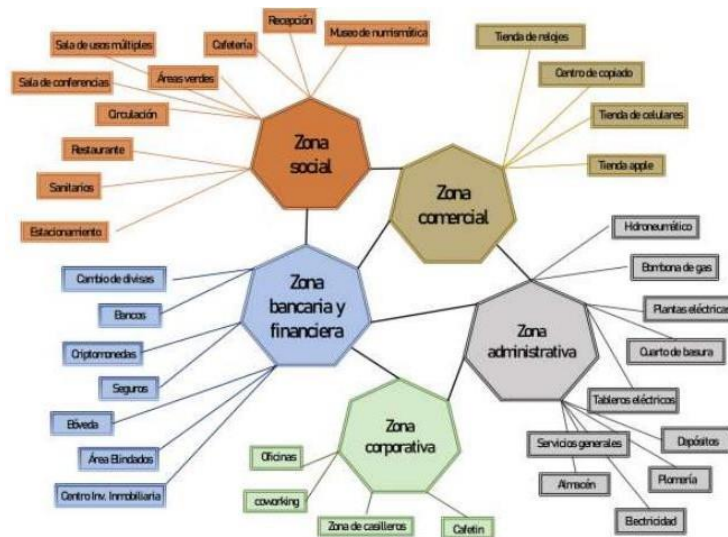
Zona social

Recepción
Cafetería
Museo de numismática
Sala de usos múltiples
Áreas verdes
Sala de conferencias
Circulación
Restaurante
Sanitarios
Estacionamiento

Zona comercial

Tienda de relojes
Centro de copiado
Tienda de celulares
Tienda apple

Zona bancaria y financiera

Cambio de divisas
Bancos
Criptomonedas
Seguros
Bóveda
Área Blindados
Centro Inv. Inmobiliaria

Zona administrativa

Hidroneumático
Bombona de gas
Plantas eléctricas
Cuarto de basura
Tableros eléctricos
Depósitos
Servicios generales
Plomería
Almacén
Electricidad

Zona corporativa

Oficinas
coworking
Zona de casilleros
Cafetín